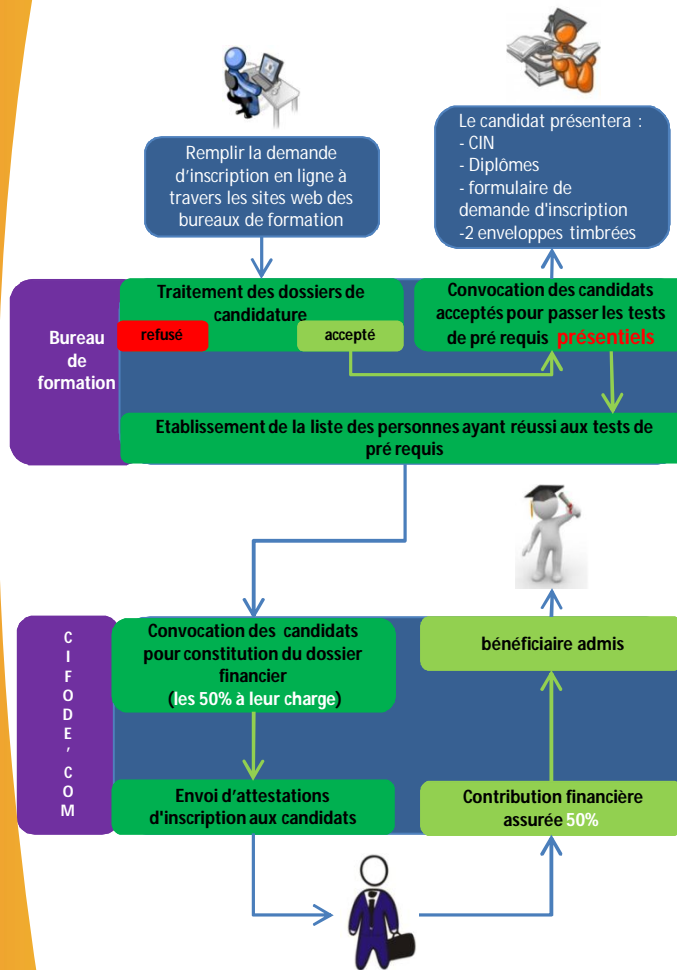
Remplir la demande d'inscription en ligne à travers les sites web des bureaux de formation

Le candidat présentera :
- CIN
- Diplômes
- formulaire de demande d'inscription
-2 enveloppes timbrées

Bureau de formation

Traitement des dossiers de candidature

refusé

accepté

Convocation des candidats acceptés pour passer les tests de pré requis présentiels

Etablissement de la liste des personnes ayant réussi aux tests de pré requis

C I F O D E ' C O M

Convocation des candidats pour constitution du dossier financier (les 50% à leur charge)

bénéficiaire admis

Envoi d'attestations d'inscription aux candidats

Contribution financière assurée 50%